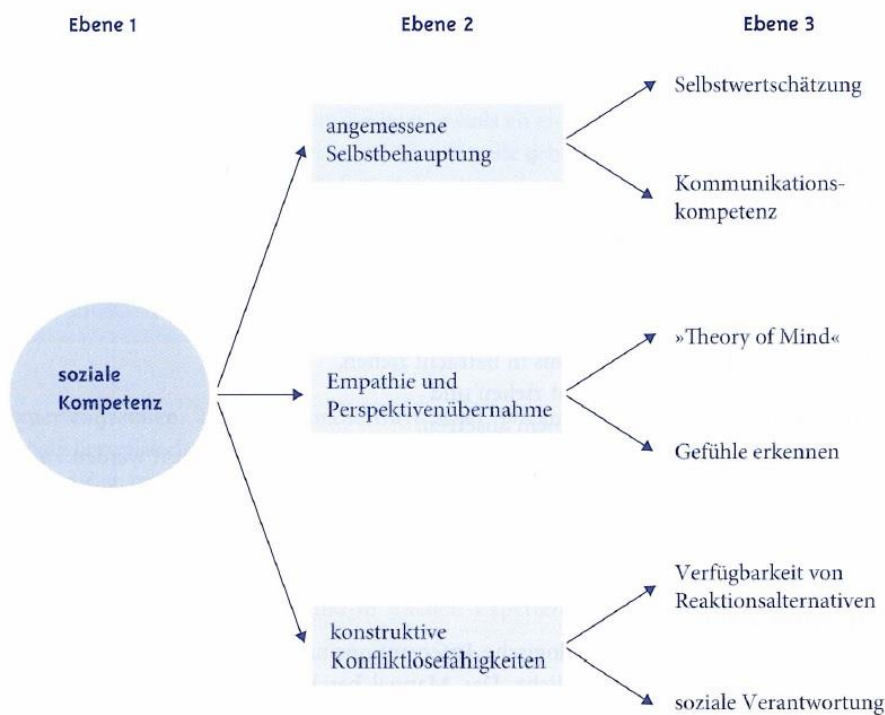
Ebene 1

Ebene 2

Ebene 3

soziale Kompetenz

angemessene Selbstbehauptung

Selbstwertschätzung

Kommunikationskompetenz

Empathie und Perspektivenübernahme

»Theory of Mind«

Gefühle erkennen

konstruktive Konfliktlösefähigkeiten

Verfügbarkeit von Reaktionsalternativen

soziale Verantwortung